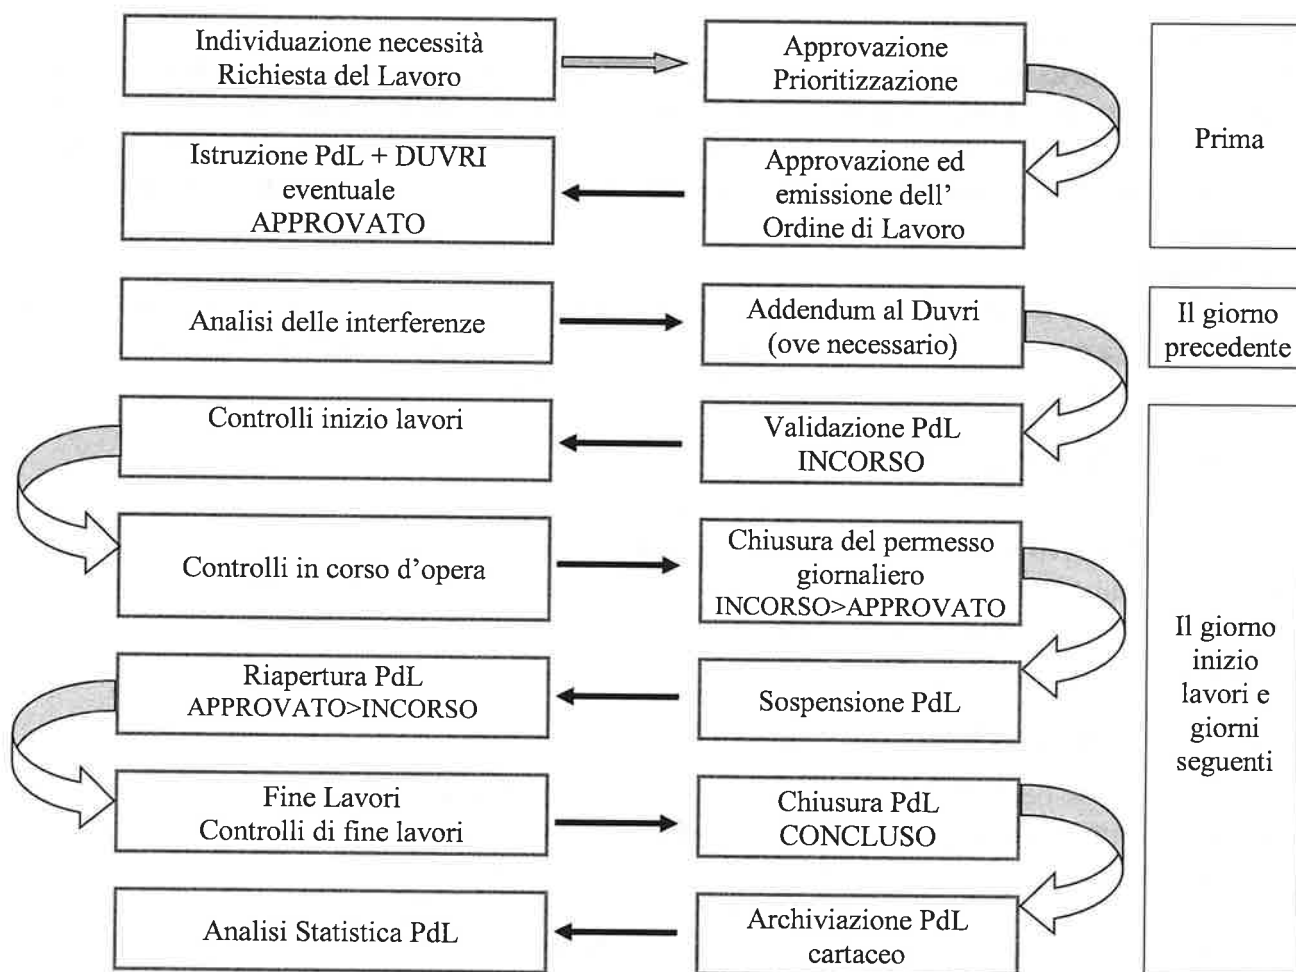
Individuazione necessità
Richiesta del Lavoro

Approvazione
Prioritizzazione

Prima

Istruzione PdL + DUVRI
eventuale
APPROVATO

Approvazione ed
emissione dell'
Ordine di Lavoro

Analisi delle interferenze

Addendum al Duvri
(ove necessario)

Il giorno
precedente

Controlli inizio lavori

Validazione PdL
INCORSO

Controlli in corso d'opera

Chiusura del permesso
giornaliero
INCORSO>APPROVATO

Il giorno
inizio
lavori e
giorni
seguenti

Riapertura PdL
APPROVATO>INCORSO

Sospensione PdL

Fine Lavori
Controlli di fine lavori

Chiusura PdL
CONCLUSO

Analisi Statistica PdL

Archiviazione PdL
cartaceo